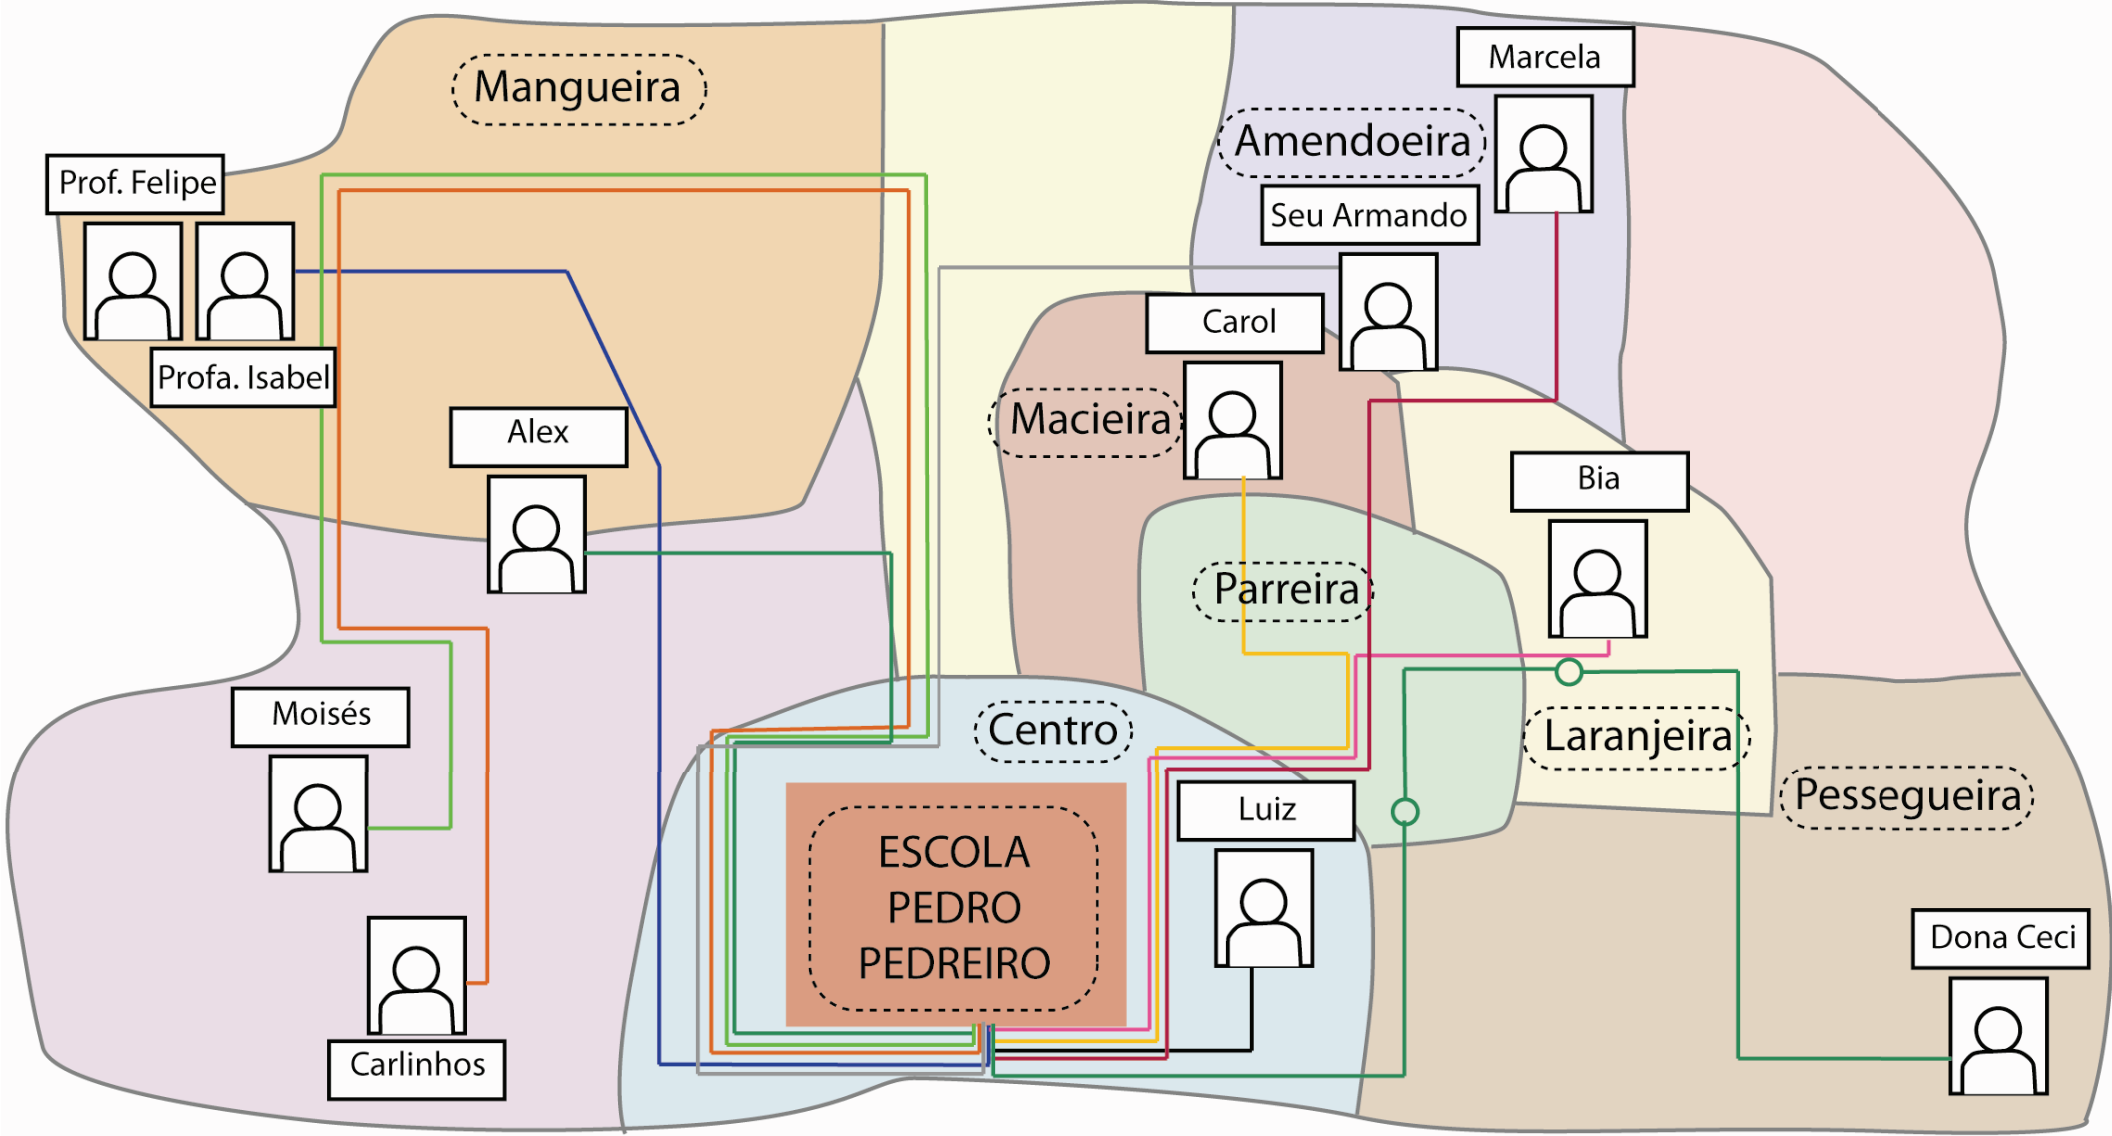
Mangueira

Prof. Felipe

Profa. Isabel

Alex

Moisés

Carlinhos

Amendoeira

Marcela

Seu Armando

Carol

Macieira

Parreira

Bia

Laranjeira

Pessegueira

Centro

ESCOLA PEDRO PEDREIRO

Luiz

Dona Ceci